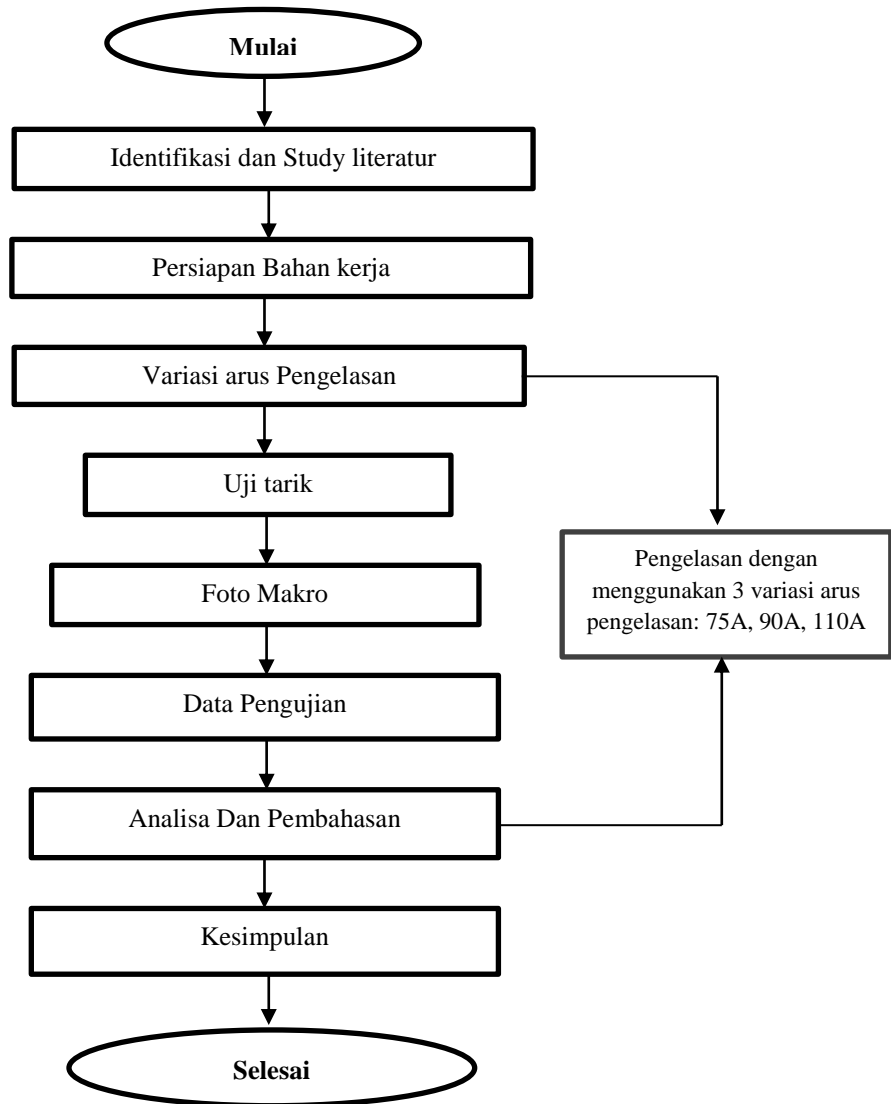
Mulai

Identifikasi dan Study literatur

Persiapan Bahan kerja

Variasi arus Pengelasan

Uji tarik

Foto Makro

Data Pengujian

Analisa Dan Pembahasan

Kesimpulan

Selesai

Pengelasan dengan menggunakan 3 variasi arus pengelasan: 75A, 90A, 110A